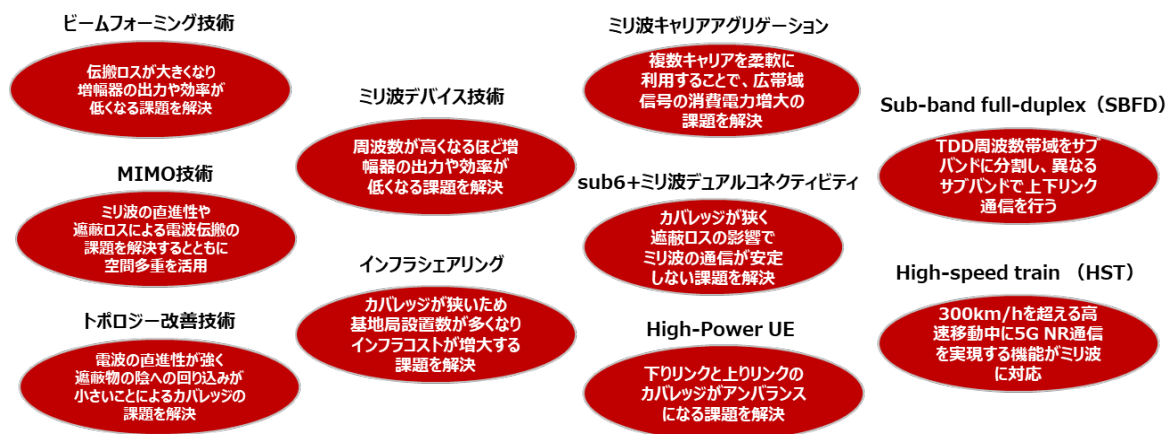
ビームフォーミング技術

伝搬ロスが大きくなり増幅器の出力や効率が低くなる課題を解決

MIMO技術

ミリ波の直進性や遮蔽ロスによる電波伝搬の課題を解決するとともに空間多重を活用

トポロジー改善技術

電波の直進性が強く遮蔽物の陰への回り込みが小さいことによるカバレッジの課題を解決

ミリ波デバイス技術

周波数が高くなるほど増幅器の出力や効率が低くなる課題を解決

インフラシェアリング

カバレッジが狭いため基地局設置数が多くなりインフラコストが増大する課題を解決

ミリ波キャリアアグリゲーション

複数キャリアを柔軟に利用することで、広帯域信号の消費電力増大の課題を解決

sub6+ミリ波デュアルコネクティビティ

カバレッジが狭く遮蔽ロスの影響でミリ波の通信が安定しない課題を解決

High-Power UE

下りリンクと上りリンクのカバレッジがアンバランスになる課題を解決

Sub-band full-duplex（SBFD）

TDD周波数帯域をサブバンドに分割し、異なるサブバンドで上下リンク通信を行う

High-speed train （HST）

300km/hを超える高速移動中に5G NR通信を実現する機能がミリ波に対応